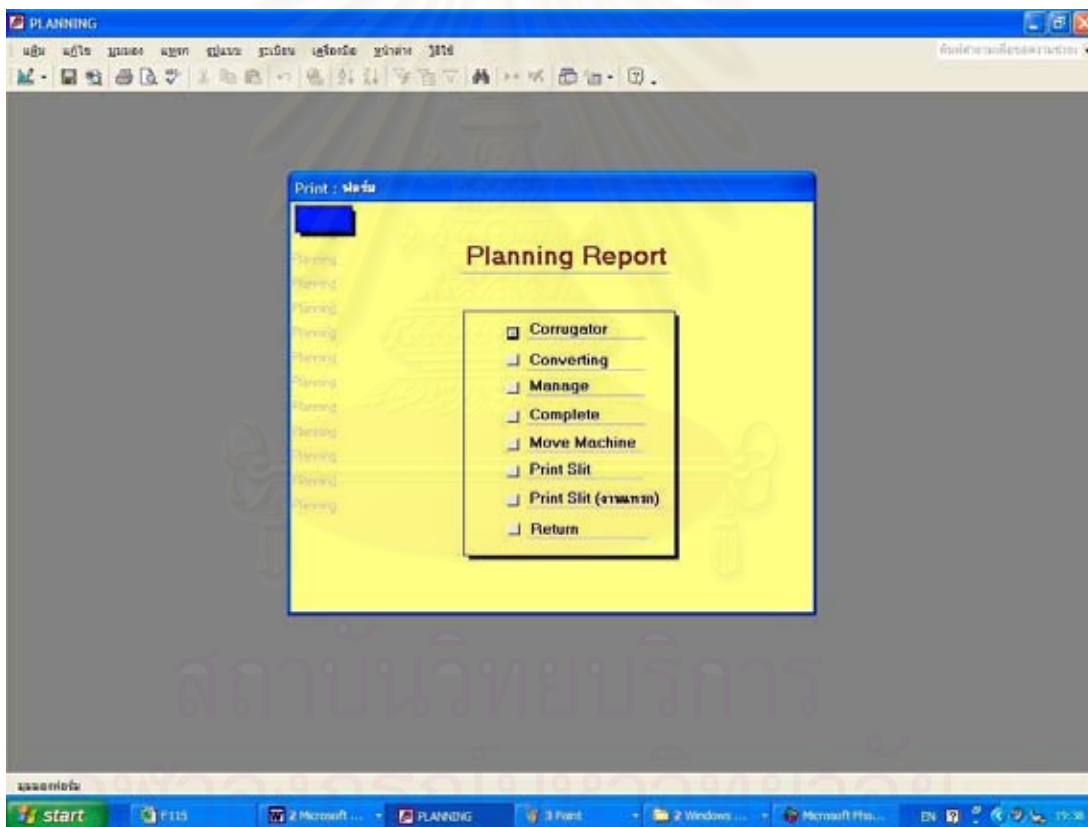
PLANNING

แฟ้ม แก้ไข มุมมอง แทรก รูปแบบ ระเบียน เครื่องมือ หน้าต่าง วิธีใช้

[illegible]

Print : ฟอร์ม

Planning Report

Planning
Planning
Planning
Planning
Planning
Planning
Planning
Planning
Planning
Planning
Planning

Corrugator
Converting
Manage
Complete
Move Machine
Print Slit
Print Slit (งานหาก)
Return

มุมมองฟอร์ม

start
F115
2 Microsoft ...
PLANNING
3 Paint
2 Windows ...
Microsoft Pho...
EN
19:3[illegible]